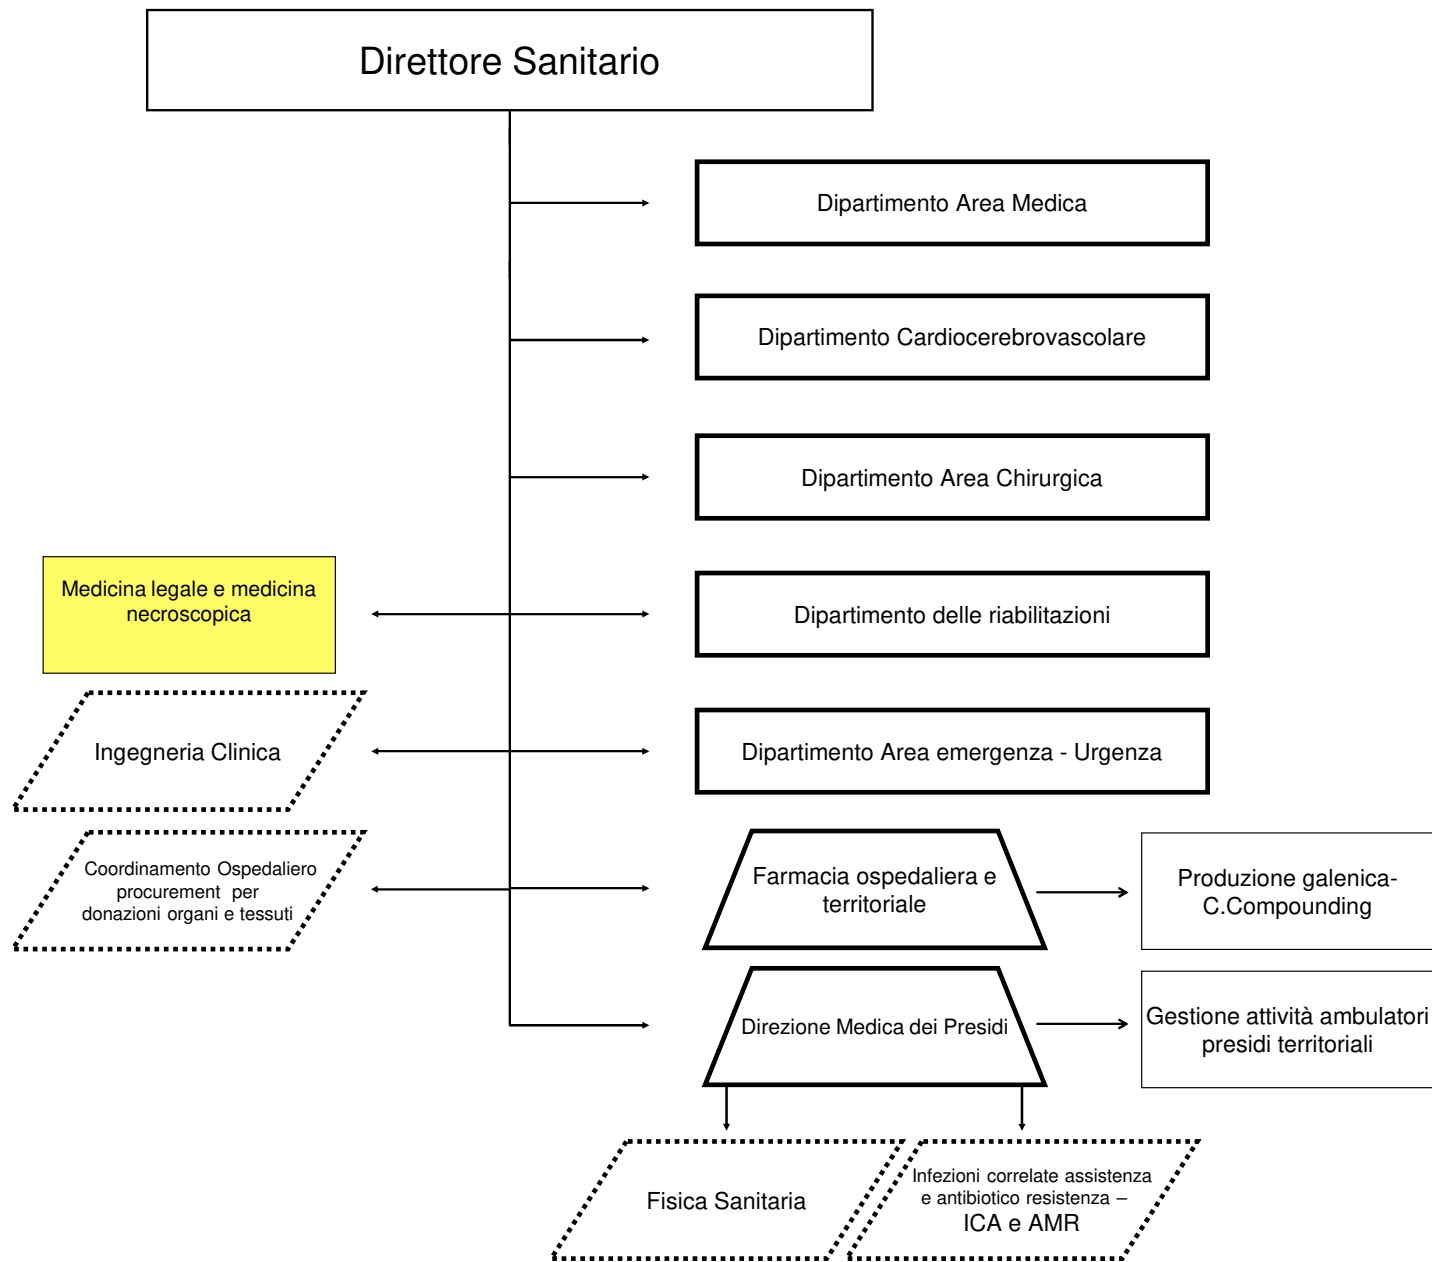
Direttore Sanitario

Dipartimento Area Medica

Dipartimento Cardiocerebrovascolare

Dipartimento Area Chirurgica

Medicina legale e medicina necroscopica

Dipartimento delle riabilitazioni

Ingegneria Clinica

Dipartimento Area emergenza - Urgenza

Coordinamento Ospedaliero procurement per donazioni organi e tessuti

Farmacia ospedaliera e territoriale

Produzione galenica-C.Compounding

Direzione Medica dei Presidi

Gestione attività ambulatori presidi territoriali

Fisica Sanitaria

Infezioni correlate assistenza e antibiotico resistenza – ICA e AMR